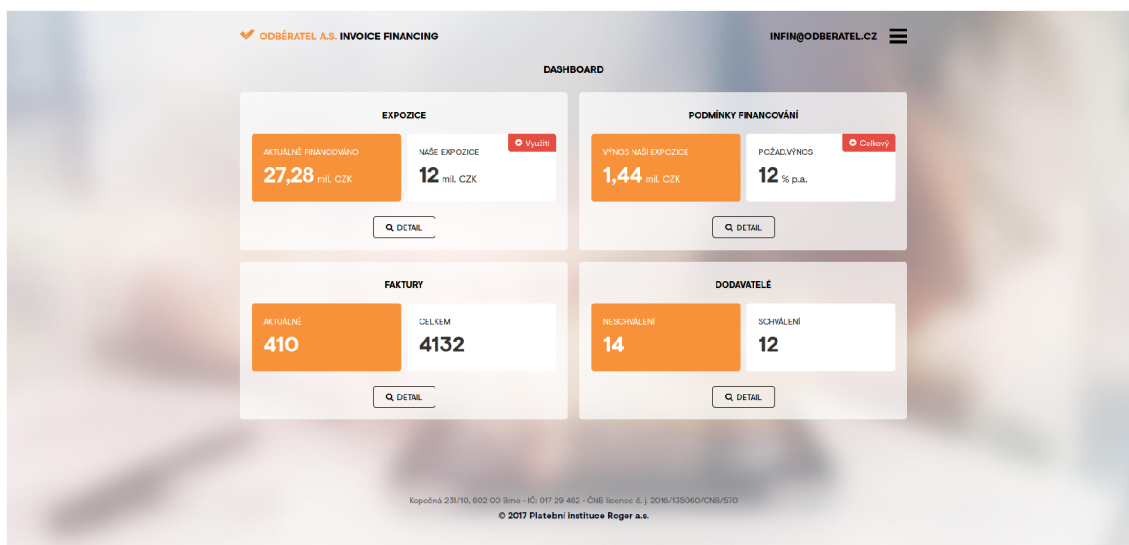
ODBĚRATEL A.S. INVOICE FINANCING

INFIN@ODBERATEL.CZ

DASHBOARD

EXPOZICE

AKTUÁLNĚ FINANCOVÁNO
27,28 mil. CZK

Využití
NAŠE EXPOZICE
12 mil. CZK

DETAIL

PODMÍNKY FINANCOVÁNÍ

VÝNOS NAŠÍ EXPOZICE
1,44 mil. CZK

Celkový
POŽAD.VÝNOS
12 % p.a.

DETAIL

FAKTURY

AKTUÁLNĚ
410

CELKEM
4132

DETAIL

DODAVATELÉ

NESCHVÁLENÍ
14

SCHVÁLENÍ
12

DETAIL

Kopečná 231/10, 602 00 Brno · IČ: 017 29 462 · ČNB licence č. j. 2016/135060/CNB/570
© 2017 Platební instituce Roger a.s.